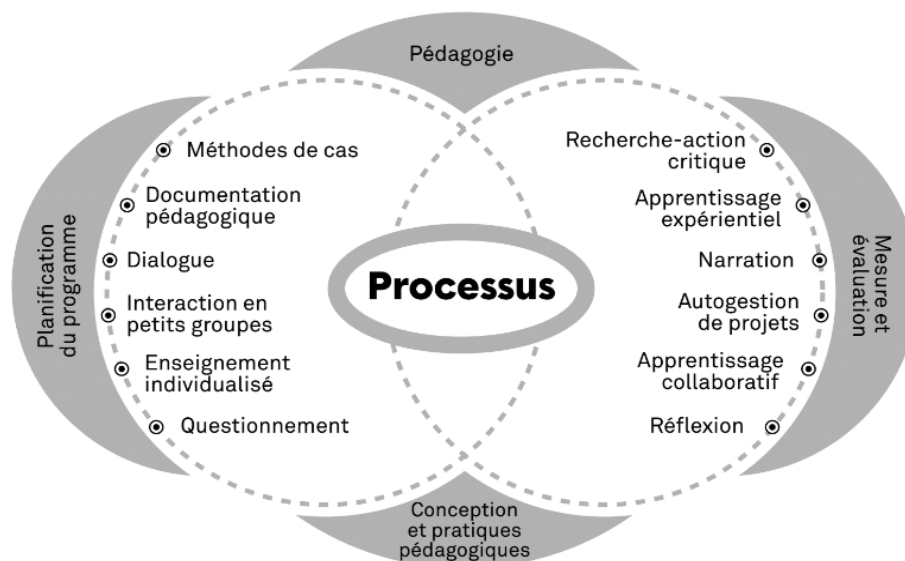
Pédagogie

Planification du programme

Méthodes de cas

Documentation pédagogique

Dialogue

Interaction en petits groupes

Enseignement individualisé

Questionnement

Processus

Recherche-action critique

Apprentissage expérientiel

Narration

Autogestion de projets

Apprentissage collaboratif

Réflexion

Mesure et évaluation

Conception et pratiques pédagogiques